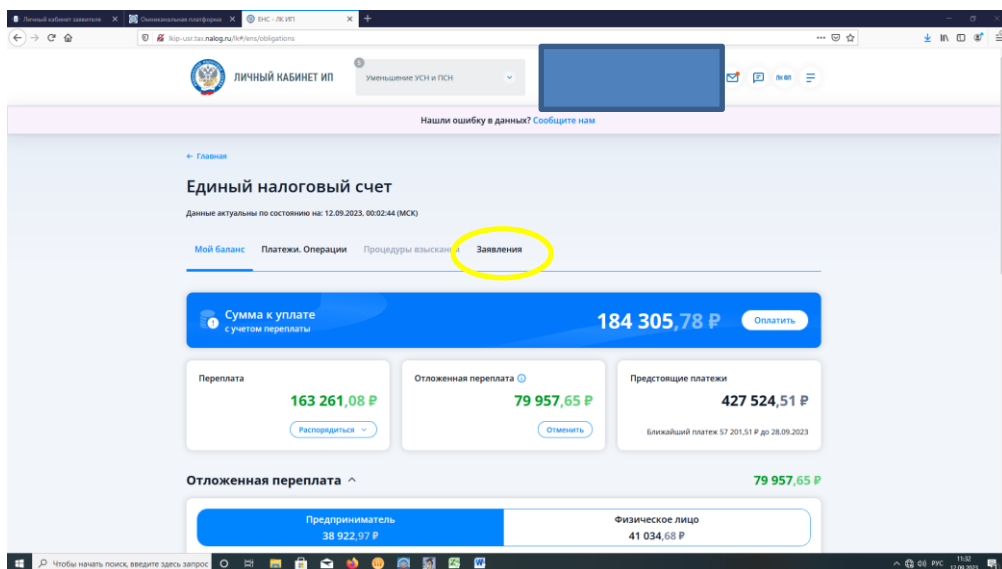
Личный кабинет заявителя | Омниканальная платформа | ЕНС - ЛК ИП

lkip-usr.tax.nalog.ru/lk#/ens/obligations

ЛИЧНЫЙ КАБИНЕТ ИП

Уменьшение УСН и ПСН

ЛК ФЛ

Нашли ошибку в данных? Сообщите нам

← Главная

Единый налоговый счет

Данные актуальны по состоянию на: 12.09.2023, 00:02:44 (МСК)

Мой баланс | Платежи. Операции | Процедуры взыскан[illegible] | Заявления

Сумма к уплате
с учетом переплаты

184 305,78 ₽

Оплатить

Переплата
163 261,08 ₽
Распорядиться

Отложенная переплата
79 957,65 ₽
Отменить

Предстоящие платежи
427 524,51 ₽
Ближайший платеж 57 201,51 ₽ до 28.09.2023

Отложенная переплата
79 957,65 ₽

Предприниматель
38 922,97 ₽

Физическое лицо
41 034,68 ₽

Чтобы начать поиск, введите здесь запрос

РУС 11:32 12.09.2023